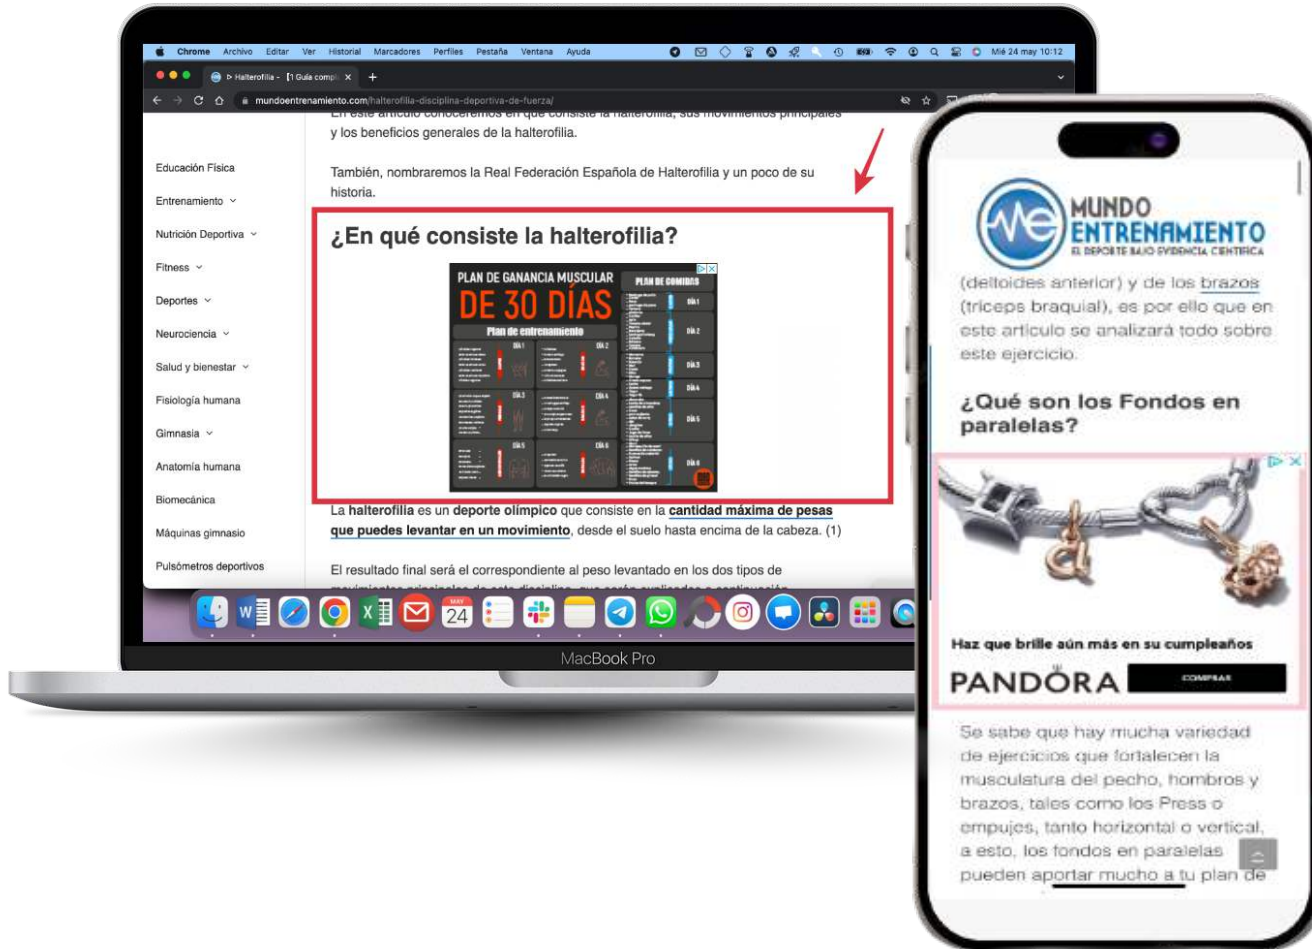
Chrome Archivo Editar Ver Historial Marcadores Perfiles Pestaña Ventana Ayuda

Mié 24 may 10:12

Halterofilia - [1 Guía compl ×

mundoentrenamiento.com/halterofilia-disciplina-deportiva-de-fuerza/

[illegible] y los beneficios generales de la halterofilia.

También, nombraremos la Real Federación Española de Halterofilia y un poco de su historia.

Educación Física
Entrenamiento
Nutrición Deportiva
Fitness
Deportes
Neurociencia
Salud y bienestar
Fisiología humana
Gimnasia
Anatomía humana
Biomecánica
Máquinas gimnasio
Pulsómetros deportivos

¿En qué consiste la halterofilia?

PLAN DE GANANCIA MUSCULAR
DE 30 DÍAS
Plan de entrenamiento
PLAN DE COMIDAS
DÍA 1
DÍA 2
DÍA 3
DÍA 4
DÍA 5
DÍA 6

La halterofilia es un deporte olímpico que consiste en la cantidad máxima de pesas que puedes levantar en un movimiento, desde el suelo hasta encima de la cabeza. (1)

El resultado final será el correspondiente al peso levantado en los dos tipos de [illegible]

MAY 24

MacBook Pro

MUNDO ENTRENAMIENTO
EL DEPORTE BAJO EVIDENCIA CIENTÍFICA

(deltoides anterior) y de los brazos (tríceps braquial), es por ello que en este artículo se analizará todo sobre este ejercicio.

¿Qué son los Fondos en paralelas?

Haz que brille aún más en su cumpleaños
PANDORA
COMPRAR

Se sabe que hay mucha variedad de ejercicios que fortalecen la musculatura del pecho, hombros y brazos, tales como los Press o empujes, tanto horizontal o vertical, a esto, los fondos en paralelas pueden aportar mucho a tu plan de